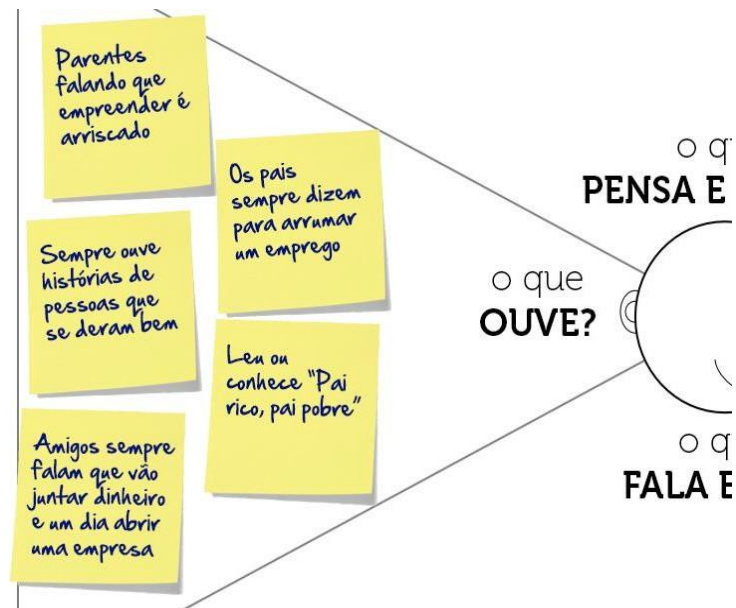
Parentes falando que empreender é arriscado

Os pais sempre dizem para arrumar um emprego

Sempre ouve histórias de pessoas que se deram bem

Leu ou conhece "Pai rico, pai pobre"

Amigos sempre falam que vão juntar dinheiro e um dia abrir uma empresa

o q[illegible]
PENSA E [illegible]

o que
OUVE?

o q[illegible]
FALA E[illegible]